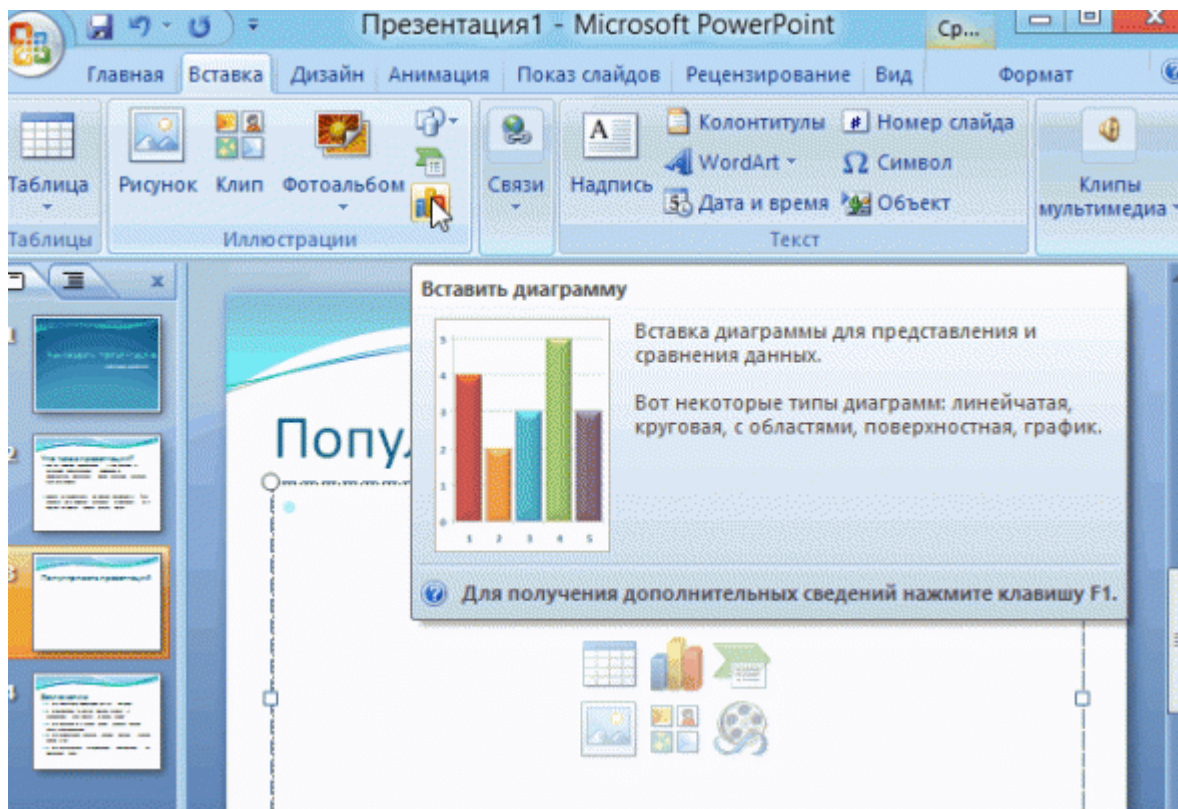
Презентация1 - Microsoft PowerPoint
Ср...
Главная Вставка Дизайн Анимация Показ слайдов Рецензирование Вид Формат
Таблица
Таблицы
Рисунок Клип Фотоальбом
Иллюстрации
Связи
Надпись
Колонтитулы
WordArt
Дата и время
Номер слайда
Символ
Объект
Текст
Клипы мультимедиа
1
2
3
4
Попу
Вставить диаграмму
5
4
3
2
1
1 2 3 4 5
Вставка диаграммы для представления и сравнения данных.

Вот некоторые типы диаграмм: линейчатая, круговая, с областями, поверхностная, график.

Для получения дополнительных сведений нажмите клавишу F1.